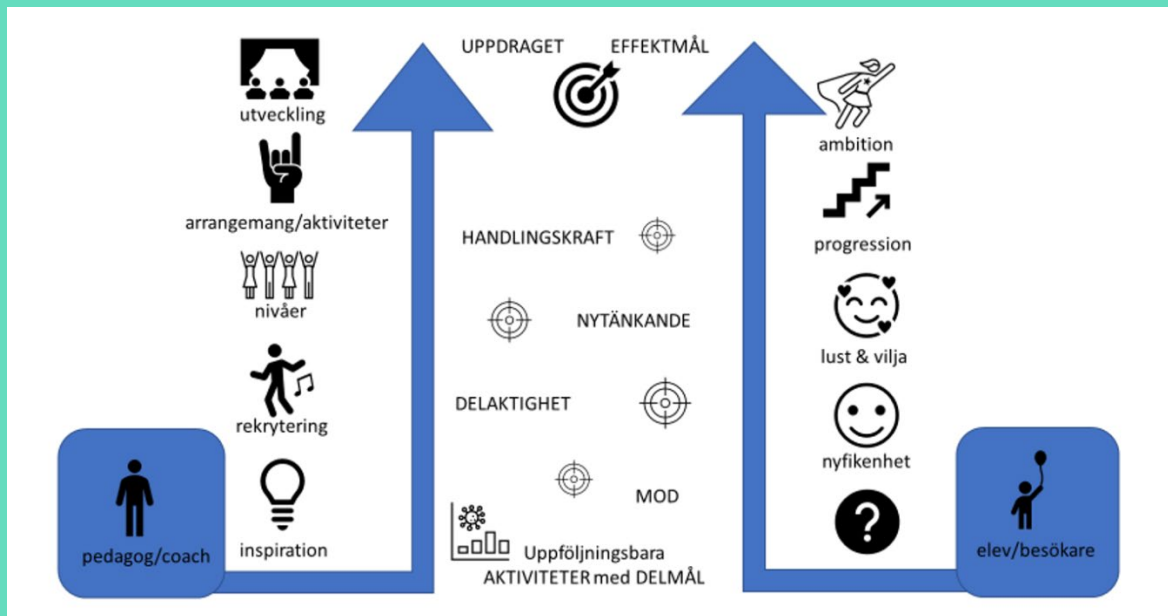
utveckling

arrangemang/aktiviteter

nivåer

rekrytering

inspiration

pedagog/coach

UPPDRAGET EFFEKTMÅL

HANDLINGSKRAFT

NYTÄNKANDE

DELAKTIGHET

MOD

Uppföljningsbara AKTIVITETER med DELMÅL

ambition

progression

lust & vilja

nyfikenhet

?

elev/besökare